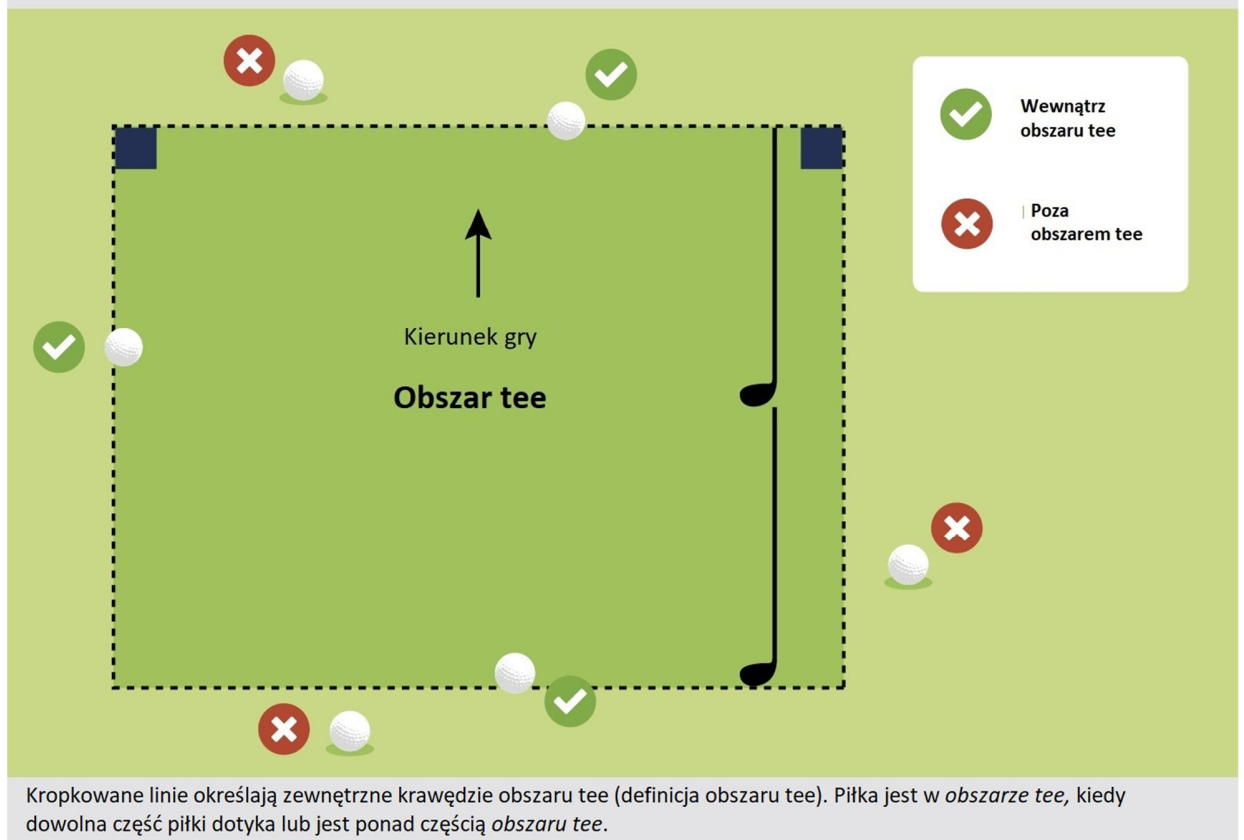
Wewnątrz obszaru tee

Poza obszarem tee

Kierunek gry

Obszar tee

Kropkowane linie określają zewnętrzne krawędzie obszaru tee (definicja obszaru tee). Piłka jest w *obszarze tee,* kiedy dowolna część piłki dotyka lub jest ponad częścią *obszaru tee*.